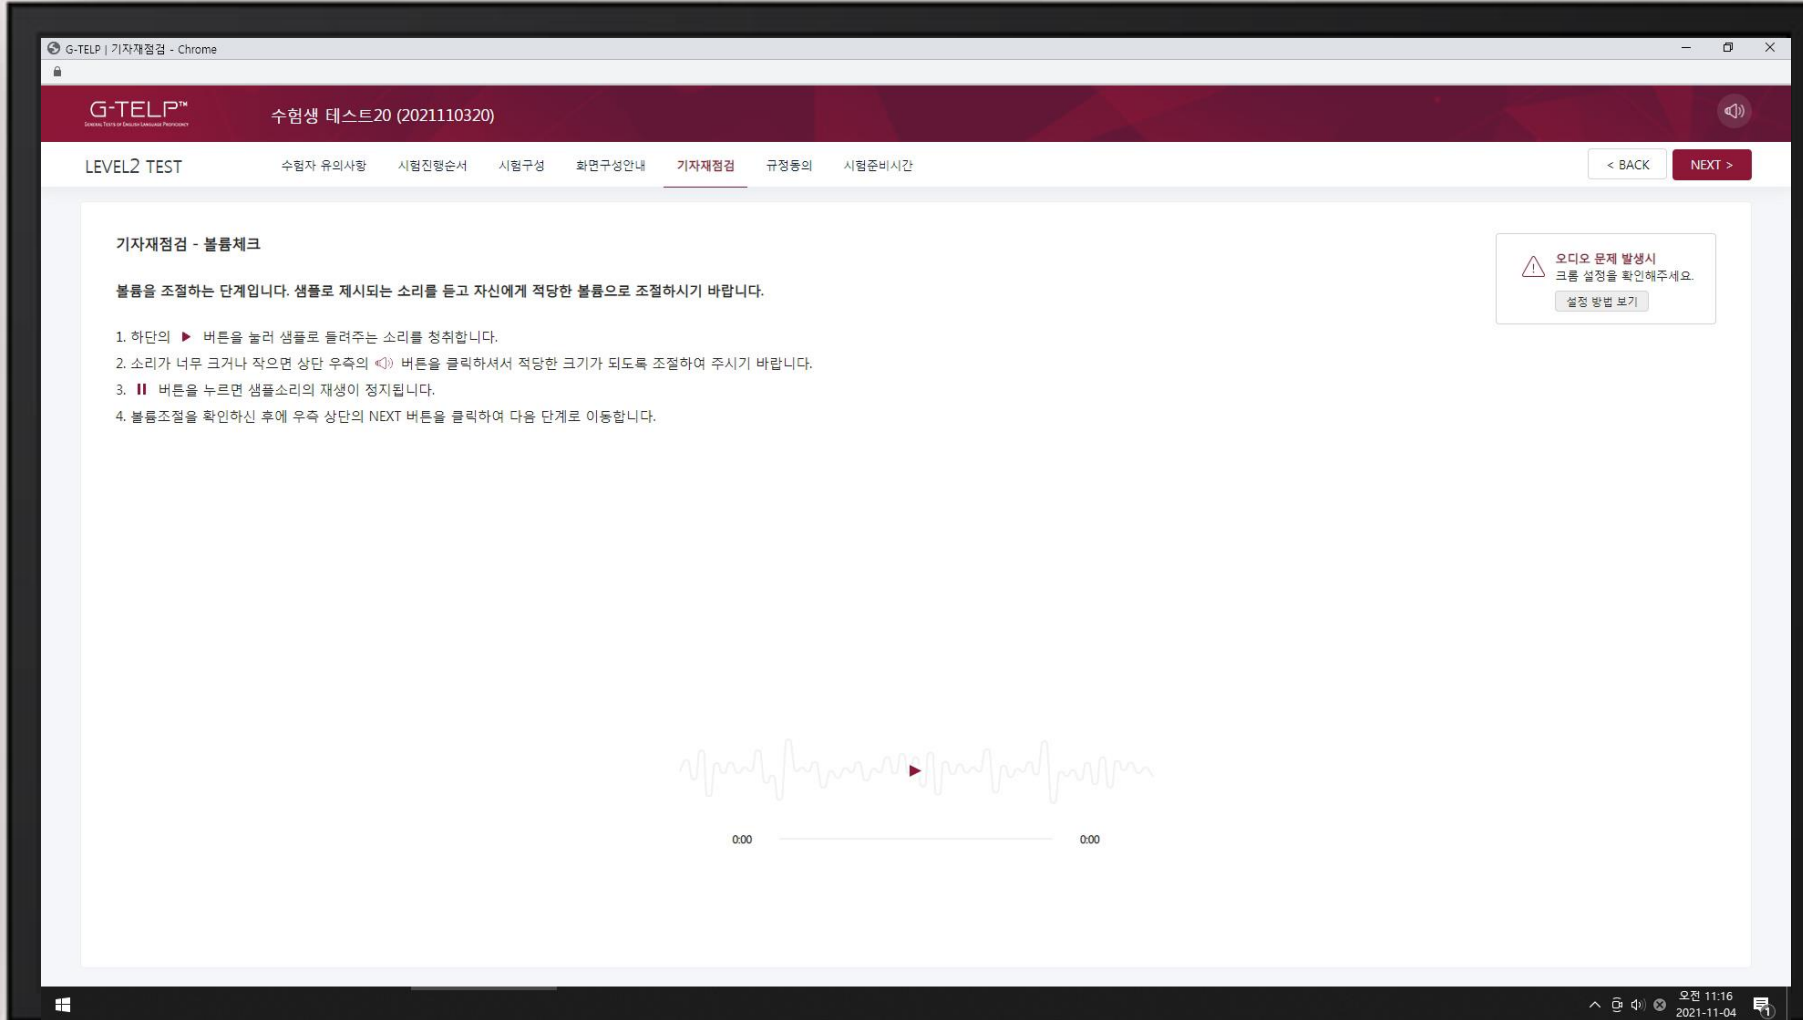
G-TELP | 기자재점검 - Chrome

G-TELP™
GENERAL TESTS OF ENGLISH LANGUAGE PROFICIENCY

수험생 테스트20 (2021110320)

LEVEL2 TEST

수험자 유의사항 시험진행순서 시험구성 화면구성안내 기자재점검 규정동의 시험준비시간

< BACK NEXT >

기자재점검 - 볼륨체크

볼륨을 조절하는 단계입니다. 샘플로 제시되는 소리를 듣고 자신에게 적당한 볼륨으로 조절하시기 바랍니다.

1. 하단의 ▶ 버튼을 눌러 샘플로 들려주는 소리를 청취합니다.
2. 소리가 너무 크거나 작으면 상단 우측의 버튼을 클릭하셔서 적당한 크기가 되도록 조절하여 주시기 바랍니다.
3. ⏸ 버튼을 누르면 샘플소리의 재생이 정지됩니다.
4. 볼륨조절을 확인하신 후에 우측 상단의 NEXT 버튼을 클릭하여 다음 단계로 이동합니다.

오디오 문제 발생시
크롬 설정을 확인해주세요.
설정 방법 보기

0:00 0:00

오전 11:16
2021-11-04